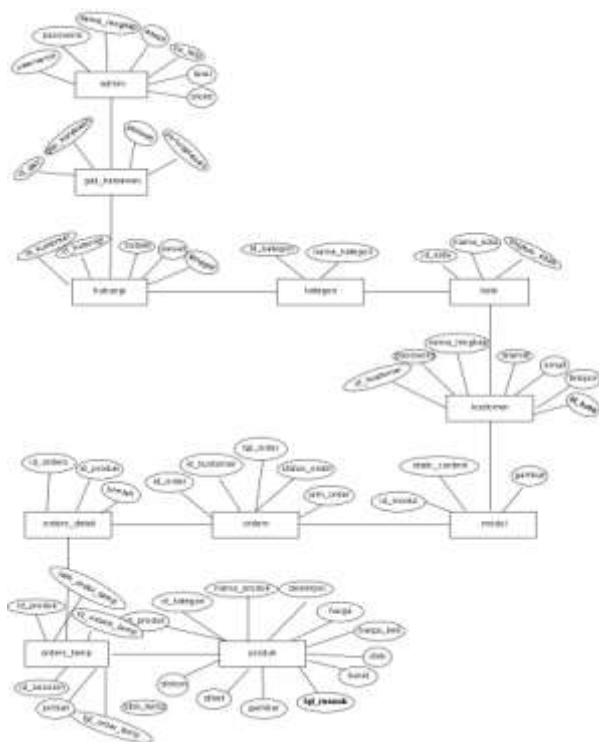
username
password
nama_lengkap
email
no_telp
level
blokir
admin
id_giri
id_kategori
stok_barang
id_produk
jual_barang
hubungi
kategori
id_kategori
nama_kategori
kota
id_kota
nama_kota
ongkos_kirim
password
nama_lengkap
id_kustomer
alamat
email
telepon
id_kota
kustomer
id_orders
id_produk
jumlah
id_orders
id_kustomer
tgl_order
status_order
jam_order
orders_detail
orders
static_content
gambar
id_modul
modul
id_produk
id_orders_temp
id_session
jumlah
tgl_order_temp
jam_order_temp
stok_temp
id_kategori
nama_produk
deskripsi
harga
harga_beli
stok
berat
tgl_masuk
gambar
diskon
dibeli
orders_temp
produk